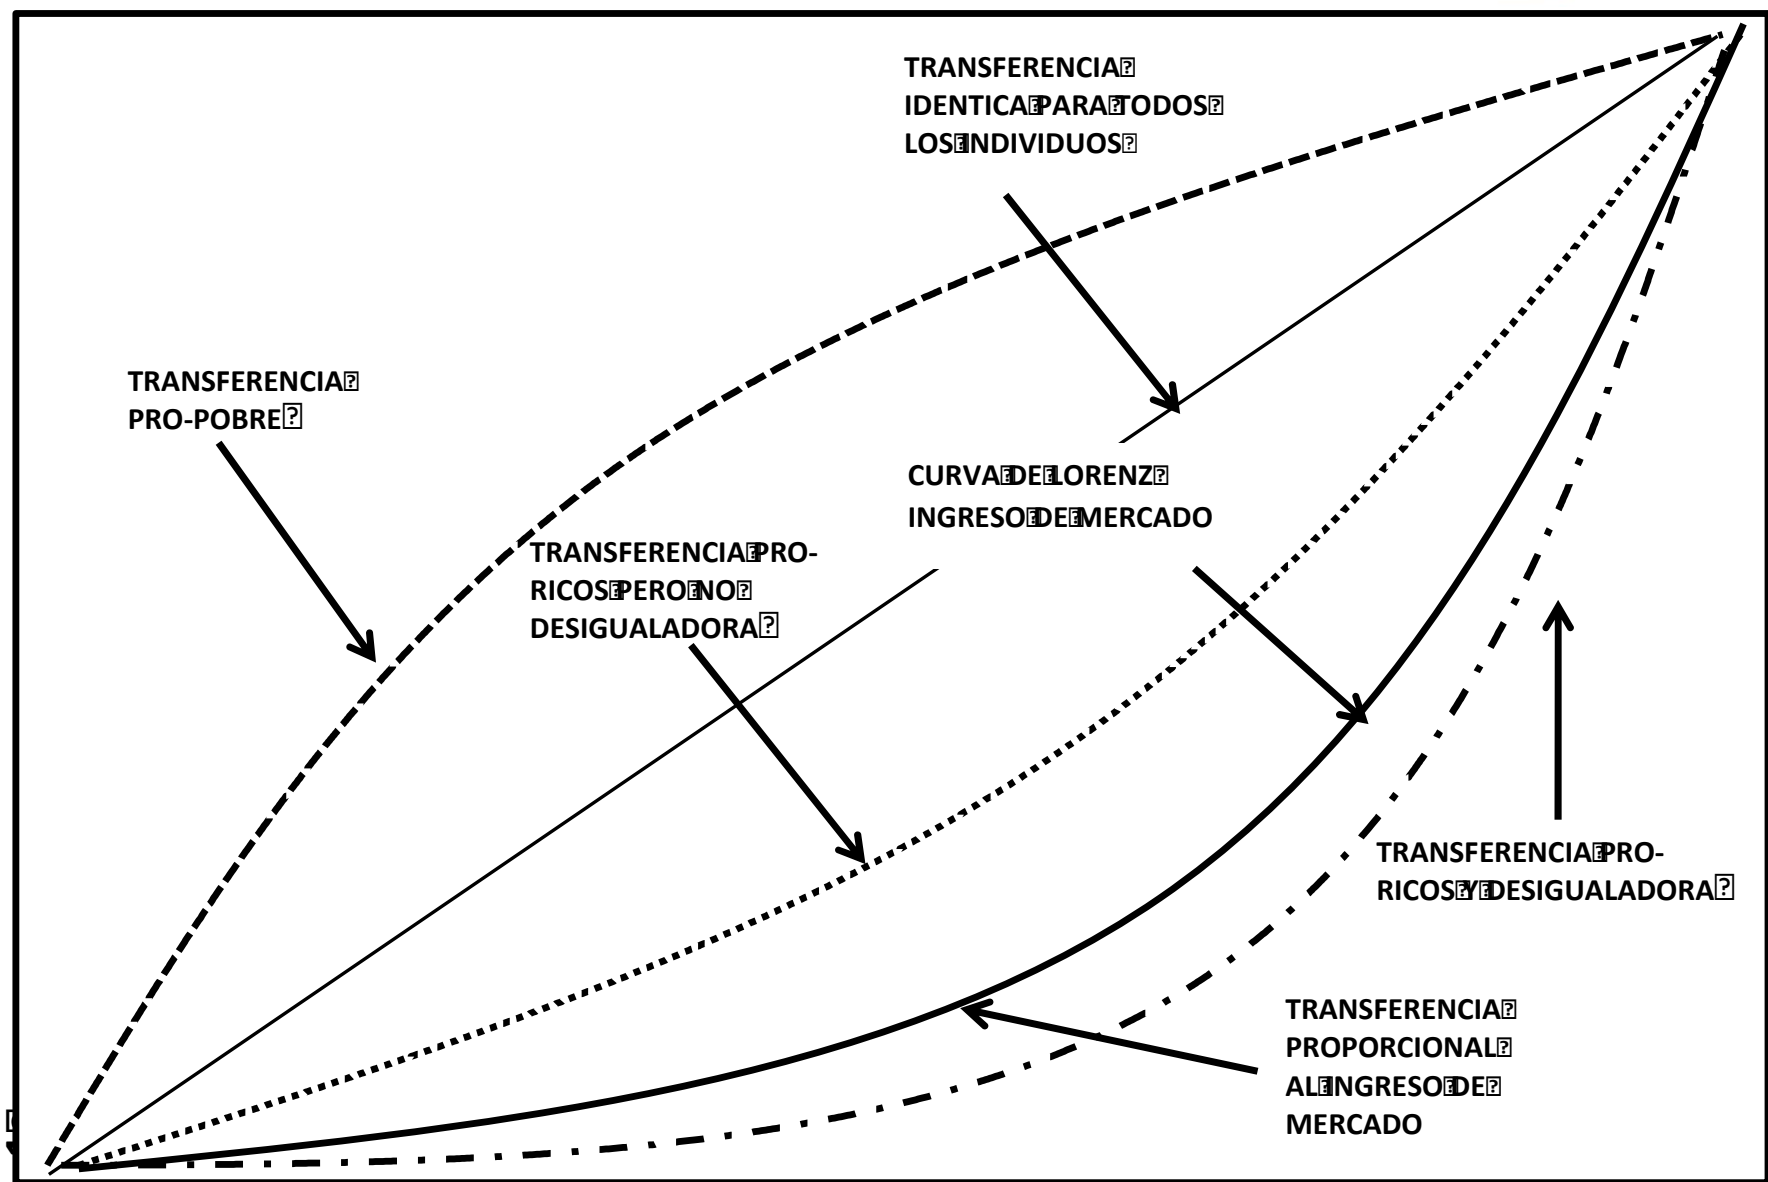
TRANSFERENCIA IDENTICA PARA TODOS LOS INDIVIDUOS

TRANSFERENCIA PRO-POBRE

CURVA DE LORENZ INGRESO DE MERCADO

TRANSFERENCIA PRO-RICOS PERO NO DESIGUALADORA

TRANSFERENCIA PRO-RICOS Y DESIGUALADORA

TRANSFERENCIA PROPORCIONAL AL INGRESO DE MERCADO